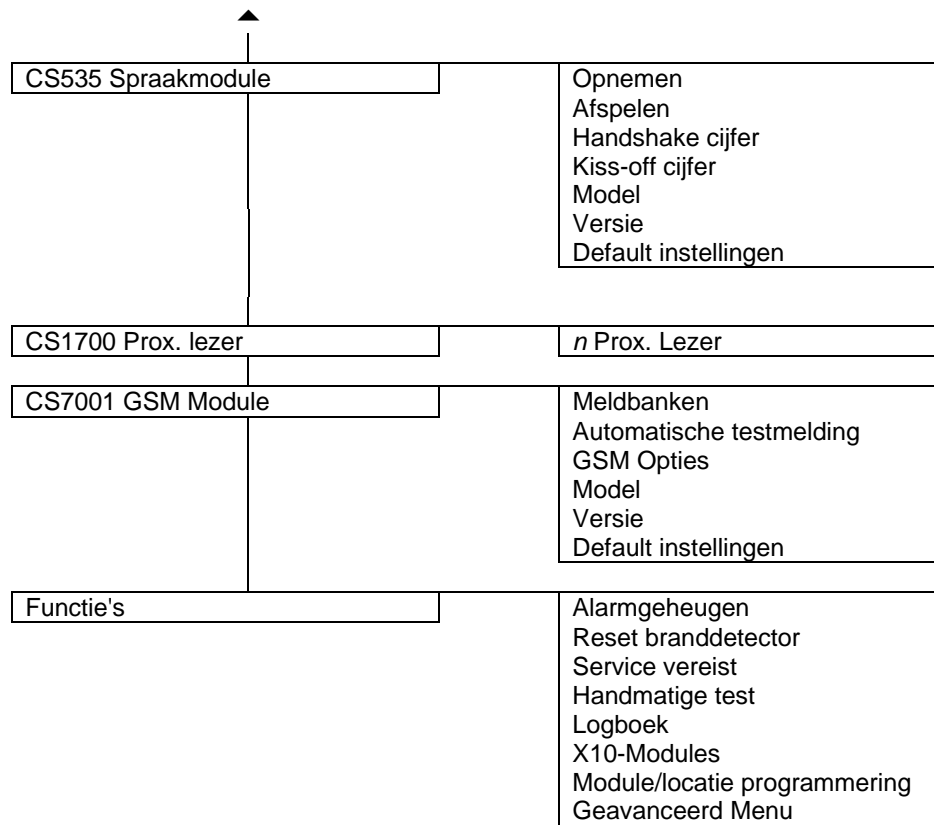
CS535 Spraakmodule

Opnemen
Afspelen
Handshake cijfer
Kiss-off cijfer
Model
Versie
Default instellingen

CS1700 Prox. lezer

*n* Prox. Lezer

CS7001 GSM Module

Meldbanken
Automatische testmelding
GSM Opties
Model
Versie
Default instellingen

Functie's

Alarmgeheugen
Reset branddetector
Service vereist
Handmatige test
Logboek
X10-Modules
Module/locatie programmering
Geavanceerd Menu